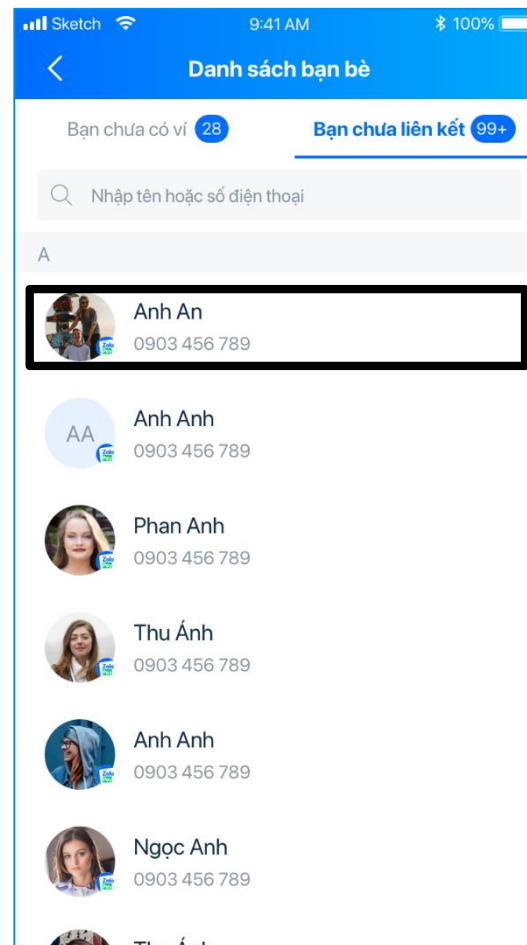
Sketch 9:41 AM 100%

Danh sách bạn bè

Bạn chưa có ví 28

Bạn chưa liên kết 99+

Nhập tên hoặc số điện thoại

A

Anh An
0903 456 789

AA
Anh Anh
0903 456 789

Phan Anh
0903 456 789

Thu Ánh
0903 456 789

Anh Anh
0903 456 789

Ngọc Anh
0903 456 789

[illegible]